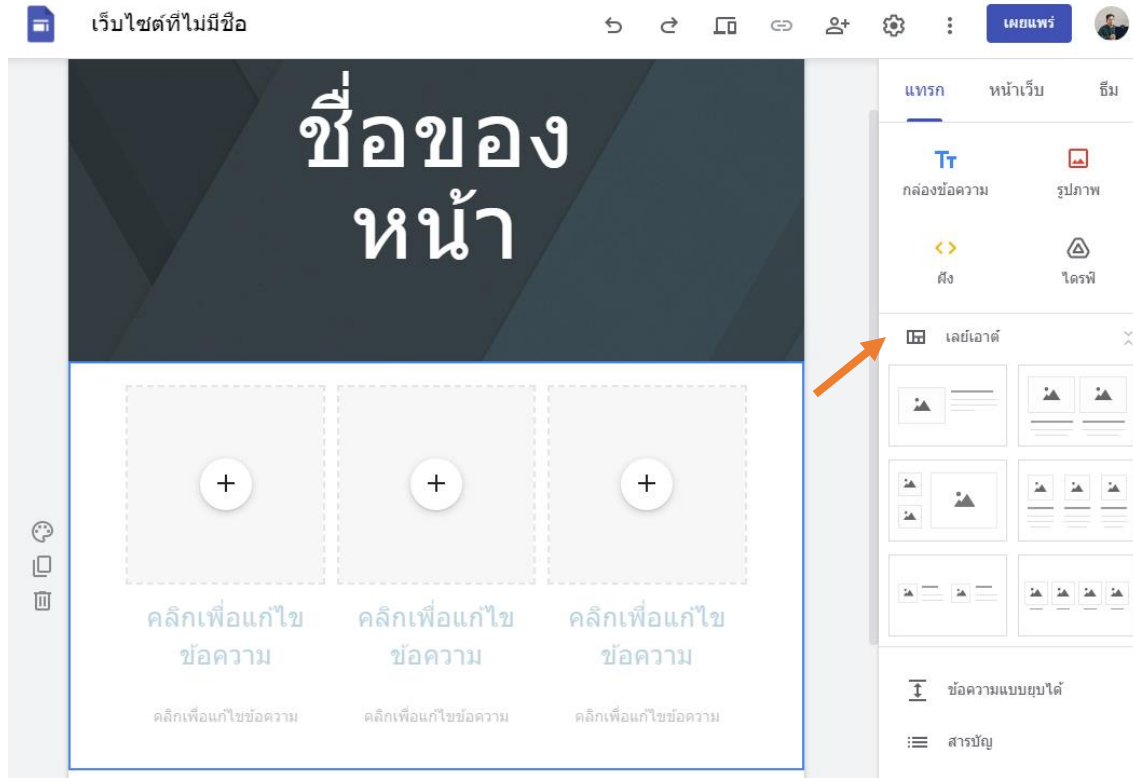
เว็บไซต์ที่ไม่มีชื่อ

เผยแพร่

ชื่อของหน้า

คลิกเพื่อแก้ไขข้อความ

คลิกเพื่อแก้ไขข้อความ

คลิกเพื่อแก้ไขข้อความ

คลิกเพื่อแก้ไขข้อความ

คลิกเพื่อแก้ไขข้อความ

คลิกเพื่อแก้ไขข้อความ

แทรก หน้าเว็บ ธีม

Tт
กล่องข้อความ

รูปภาพ

ฝัง

ไดรฟ์

เลย์เอาต์

ข้อความแบบยุบได้

สารบัญ